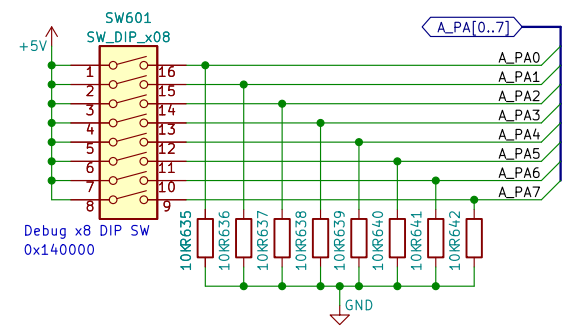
SW601
SW_DIP_x08
+5V
1
2
3
4
5
6
7
8
16
15
14
13
12
11
10
9
A_PA[0..7]
A_PA0
A_PA1
A_PA2
A_PA3
A_PA4
A_PA5
A_PA6
A_PA7
Debug x8 DIP SW
0x140000
10K
R635
10K
R636
10K
R637
10K
R638
10K
R639
10K
R640
10K
R641
10K
R642
GND